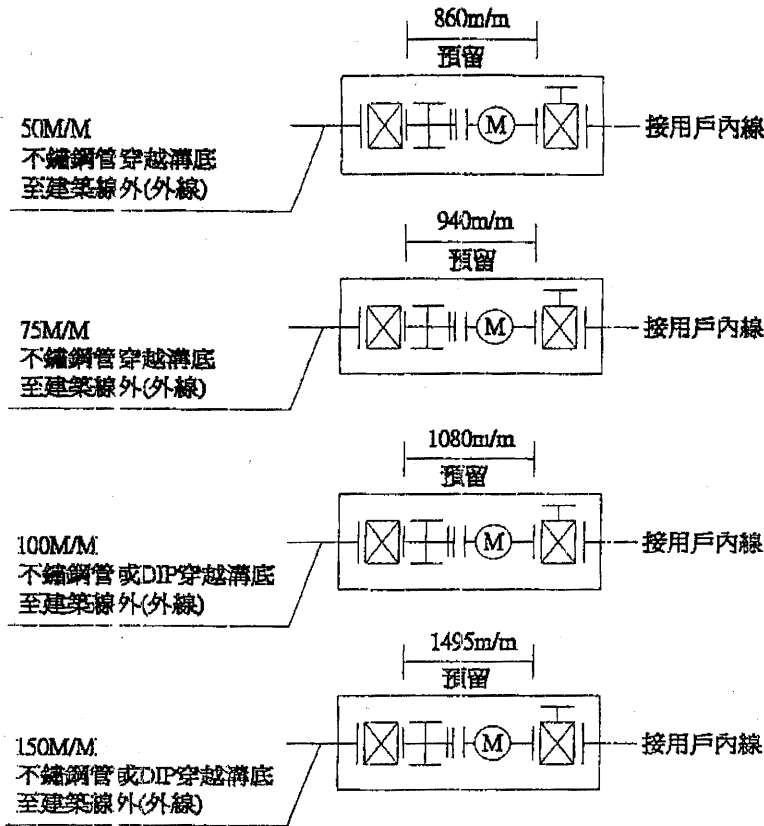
860m/m
預留

50M/M
不鏽鋼管穿越溝底
至建築線外(外線)

M

接用戶內線

940m/m
預留

75M/M
不鏽鋼管穿越溝底
至建築線外(外線)

M

接用戶內線

1080m/m
預留

100M/M
不鏽鋼管或DIP穿越溝底
至建築線外(外線)

M

接用戶內線

1495m/m
預留

150M/M
不鏽鋼管或DIP穿越溝底
至建築線外(外線)

M

接用戶內線